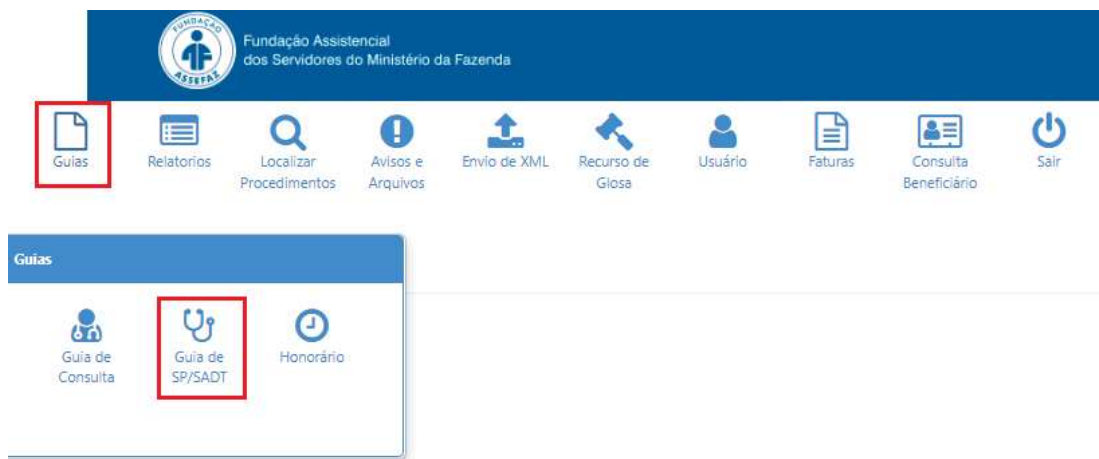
FUNDAÇÃO ASSEFAZ

Fundação Assistencial dos Servidores do Ministério da Fazenda

Guias

Relatorios

Localizar Procedimentos

Avisos e Arquivos

Envio de XML

Recurso de Glosa

Usuário

Faturas

Consulta Beneficiário

Sair

Guias

Guia de Consulta

Guia de SP/SADT

Honorário